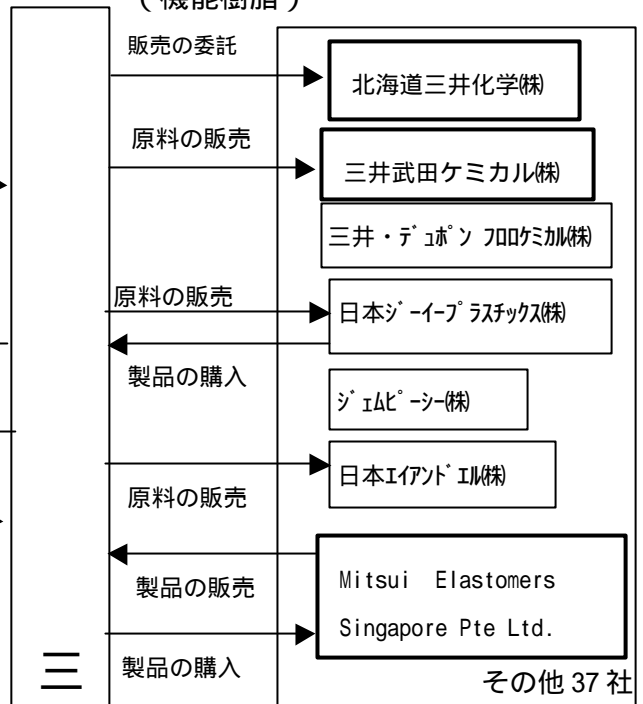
（機能樹脂）

販売の委託

北海道三井化学(株)

原料の販売

三井武田ケミカル(株)

三井・デュポン フロロケミカル(株)

原料の販売

日本ジーイープラスチックス(株)

製品の購入

ジェムピーシー(株)

日本エイアンドエル(株)

原料の販売

製品の販売

Mitsui Elastomers Singapore Pte Ltd.

製品の購入

三

その他 37 社